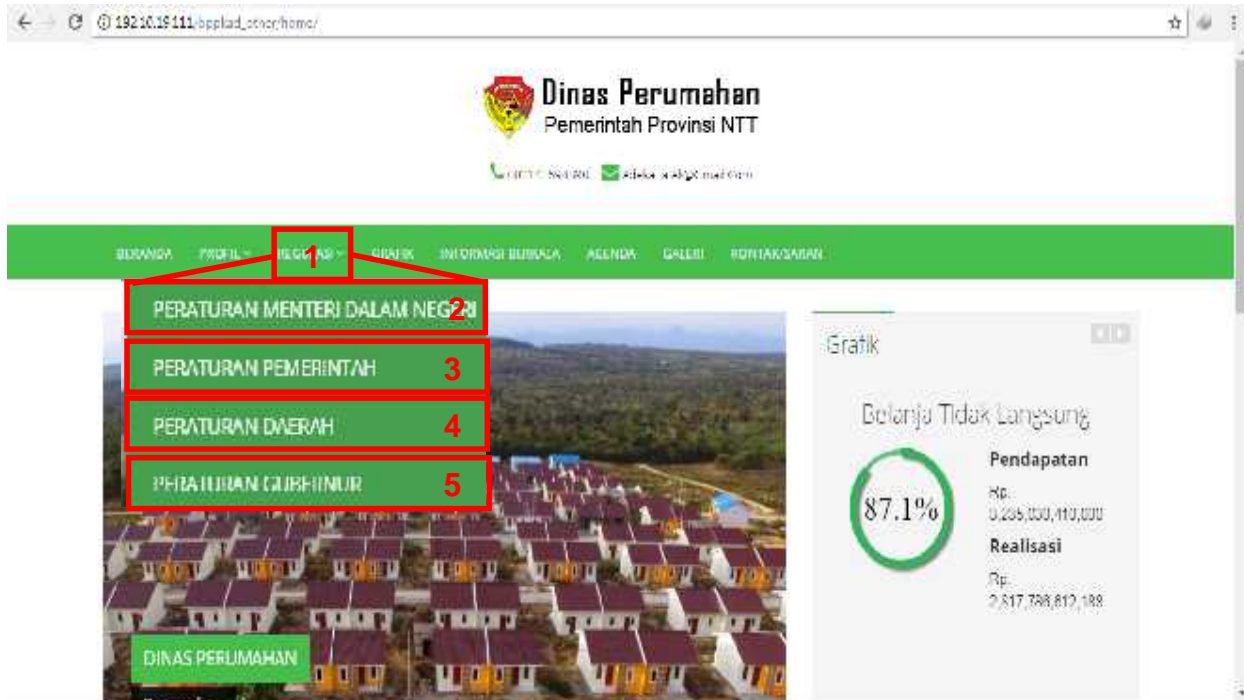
192.10.19.111/bpplad_other/home/

Dinas Perumahan
Pemerintah Provinsi NTT

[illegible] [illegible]

BERANDA PROFIL REGULASI GRAFIK INFORMASI BERKALA AGENDA GALERI KONTAK/SARAN

1

PERATURAN MENTERI DALAM NEGERI 2
PERATURAN PEMERINTAH 3
PERATURAN DAERAH 4
PERATURAN GUBERNUR 5

Grafik

Belanja Tidak Langsung

87.1%

Pendapatan
Rp. 3,235,050,410,000

Realisasi
Rp. 2,817,798,812,189

DINAS PERUMAHAN